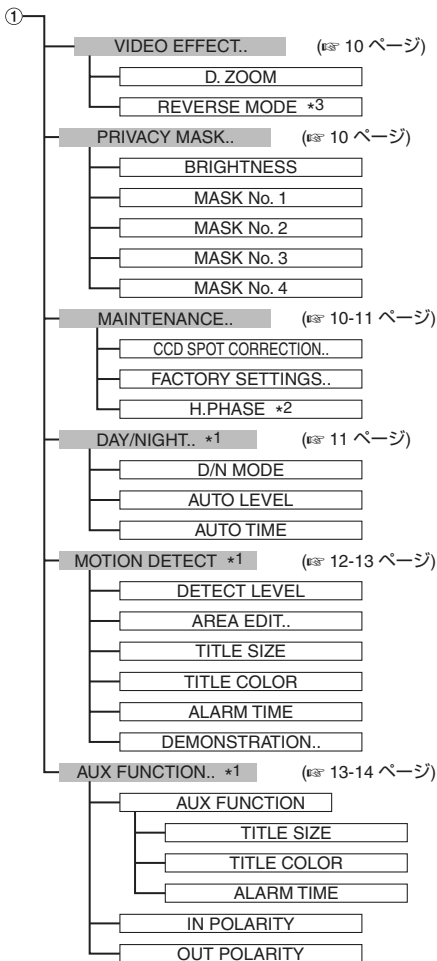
①

VIDEO EFFECT.. (☞ 10 ページ)

D. ZOOM

REVERSE MODE *3

PRIVACY MASK.. (☞ 10 ページ)

BRIGHTNESS

MASK No. 1

MASK No. 2

MASK No. 3

MASK No. 4

MAINTENANCE.. (☞ 10-11 ページ)

CCD SPOT CORRECTION..

FACTORY SETTINGS..

H.PHASE *2

DAY/NIGHT.. *1 (☞ 11 ページ)

D/N MODE

AUTO LEVEL

AUTO TIME

MOTION DETECT *1 (☞ 12-13 ページ)

DETECT LEVEL

AREA EDIT..

TITLE SIZE

TITLE COLOR

ALARM TIME

DEMONSTRATION..

AUX FUNCTION.. *1 (☞ 13-14 ページ)

AUX FUNCTION

TITLE SIZE

TITLE COLOR

ALARM TIME

IN POLARITY

OUT POLARITY